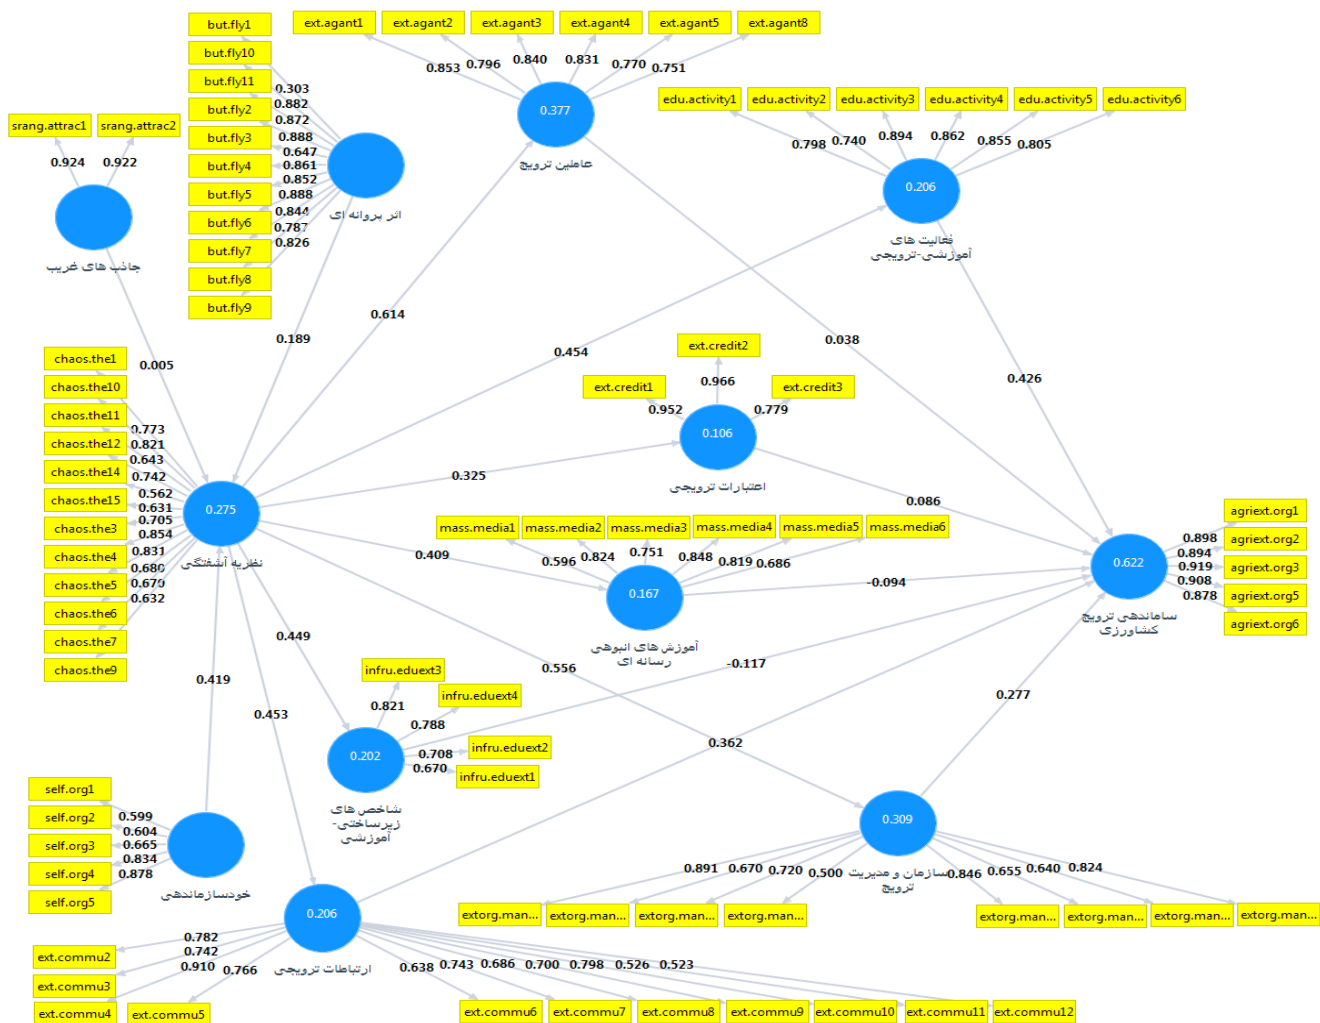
but.fly1
but.fly10
but.fly11
but.fly2
but.fly3
but.fly4
but.fly5
but.fly6
but.fly7
but.fly8
but.fly9
0.303
0.882
0.872
0.888
0.647
0.861
0.852
0.888
0.844
0.787
0.826
اثر پروانه ای

ext.agant1
ext.agant2
ext.agant3
ext.agant4
ext.agant5
ext.agant8
0.853
0.796
0.840
0.831
0.770
0.751
0.377
عاملین ترویج

edu.activity1
edu.activity2
edu.activity3
edu.activity4
edu.activity5
edu.activity6
0.798
0.740
0.894
0.862
0.855
0.805
0.206
فعالیت های آموزشی-ترویجی

srang.attrac1
srang.attrac2
0.924
0.922
جاذب های غریب

0.614
0.189
0.005
0.454
0.038
0.426

chaos.the1
chaos.the10
chaos.the11
chaos.the12
chaos.the14
chaos.the15
chaos.the3
chaos.the4
chaos.the5
chaos.the6
chaos.the7
chaos.the9
0.773
0.821
0.643
0.742
0.562
0.631
0.705
0.854
0.831
0.680
0.670
0.632
0.275
نظریه آشفتگی

ext.credit2
ext.credit1
ext.credit3
0.966
0.952
0.779
0.106
اعتبارات ترویجی
0.325
0.086

mass.media1
mass.media2
mass.media3
mass.media4
mass.media5
mass.media6
0.596
0.824
0.751
0.848
0.819
0.686
0.167
آموزش های انبوهی رسانه ای
0.409
-0.094
-0.117

agriext.org1
agriext.org2
agriext.org3
agriext.org5
agriext.org6
0.898
0.894
0.919
0.908
0.878
0.622
ساماندهی ترویج کشاورزی

0.449
0.419
0.453
0.556
0.277

infru.eduext3
infru.eduext4
infru.eduext2
infru.eduext1
0.821
0.788
0.708
0.670
0.202
شاخص های زیرساختی-آموزشی

0.362

self.org1
self.org2
self.org3
self.org4
self.org5
0.599
0.604
0.665
0.834
0.878
خودساماندهی

0.309
سازمان و مدیریت ترویج
0.891
0.670
0.720
0.500
0.846
0.655
0.640
0.824
extorg.man...
extorg.man...
extorg.man...
extorg.man...
extorg.man...
extorg.man...
extorg.man...
extorg.man...

0.206
ارتباطات ترویجی
ext.commu2
ext.commu3
ext.commu4
ext.commu5
0.782
0.742
0.910
0.766
0.638
0.743
0.686
0.700
0.798
0.526
0.523
ext.commu6
ext.commu7
ext.commu8
ext.commu9
ext.commu10
ext.commu11
ext.commu12